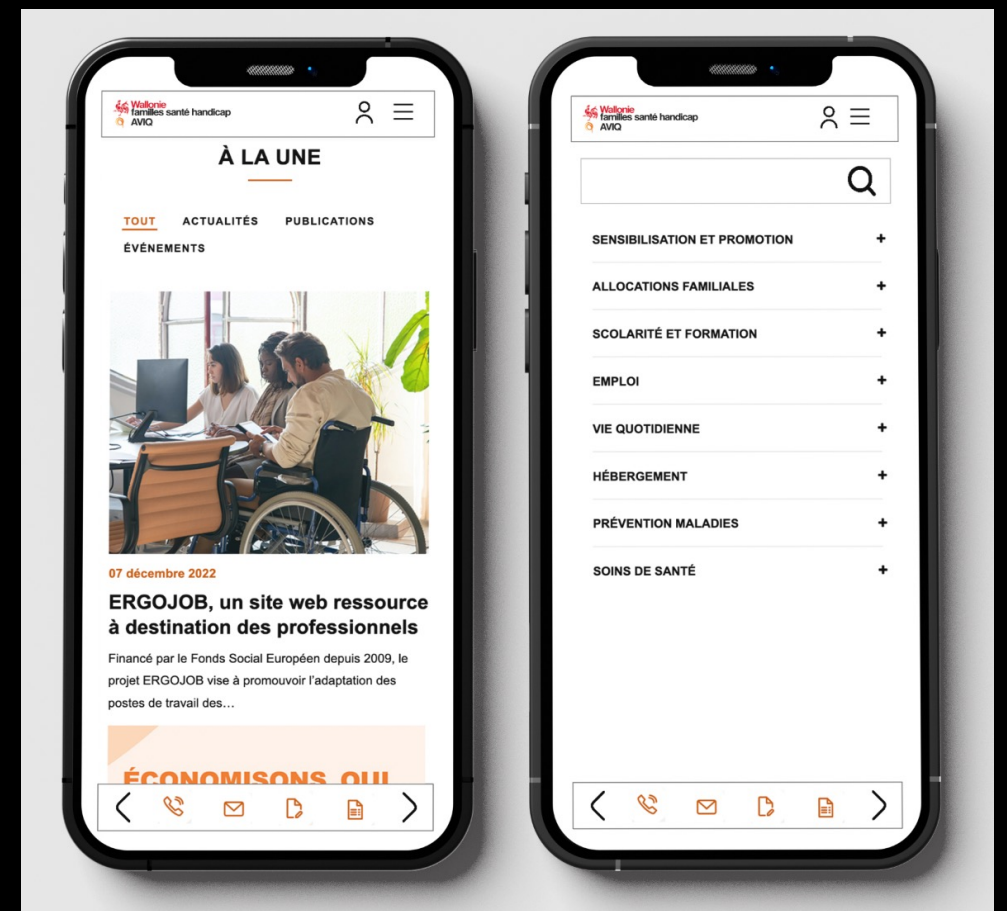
Wallonie
familles santé handicap
AVIQ

À LA UNE

TOUT ACTUALITÉS PUBLICATIONS ÉVÉNEMENTS

07 décembre 2022

ERGOJOB, un site web ressource à destination des professionnels

Financé par le Fonds Social Européen depuis 2009, le projet ERGOJOB vise à promouvoir l'adaptation des postes de travail des…

ÉCONOMISONS, QUI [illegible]

Wallonie
familles santé handicap
AVIQ

SENSIBILISATION ET PROMOTION +

ALLOCATIONS FAMILIALES +

SCOLARITÉ ET FORMATION +

EMPLOI +

VIE QUOTIDIENNE +

HÉBERGEMENT +

PRÉVENTION MALADIES +

SOINS DE SANTÉ +